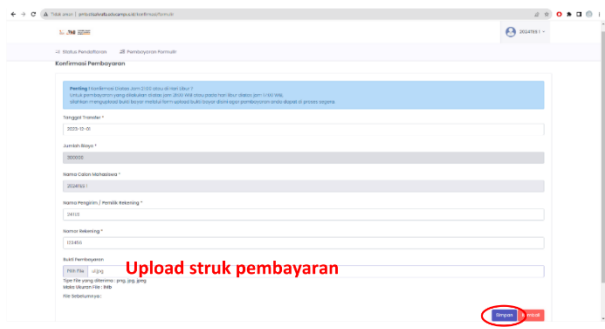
Tidak aman | pmb.stainalkutawamp.ac.id/konfirmasiform.dll

2024193 1

Status Pendaftaran
Pembayaran Formulir

Konfirmasi Pembayaran

Penting Konfirmasi Diatas Jam 21:00 atau di Hari Libur !
Untuk pembayaran yang dilakukan diatas jam 21:00 WIB atau pada hari libur diatas jam 11:00 WIB,
silahkan mengupload bukti bayar melalui form upload bukti bayar dibandingkan agar pembayaran anda dapat di proses segera.

Tanggal Transfer *
2023-10-01

Jumlah Biaya *
300000

Nama Calon Mahasiswa *
2024193 1

Nama Pengirim / Pemilik Rekening *
24133

Nomor Rekening *
133450

Bukti Pembayaran
Pilih File
u.jpg

Upload struk pembayaran

Type File yang diterima : png, jpg, jpeg
Maks Ukuran File : 1Mb
File Sebelumnya:

Simpan
Batal